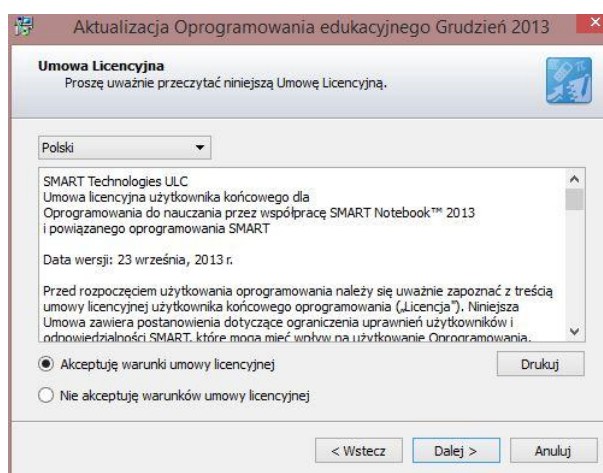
Aktualizacja Oprogramowania edukacyjnego Grudzień 2013

Umowa Licencyjna
Proszę uważnie przeczytać niniejszą Umowę Licencyjną.

Polski

SMART Technologies ULC
Umowa licencyjna użytkownika końcowego dla Oprogramowania do nauczania przez współpracę SMART Notebook™ 2013 i powiązanego oprogramowania SMART

Data wersji: 23 września, 2013 r.

Przed rozpoczęciem użytkowania oprogramowania należy się uważnie zapoznać z treścią umowy licencyjnej użytkownika końcowego oprogramowania („Licencja"). Niniejsza Umowa zawiera postanowienia dotyczące ograniczenia uprawnień użytkowników i odpowiedzialności SMART, które mogą mieć wpływ na użytkowanie Oprogramowania.

Akceptuję warunki umowy licencyjnej

Drukuj

Nie akceptuję warunków umowy licencyjnej

< Wstecz

Dalej >

Anuluj